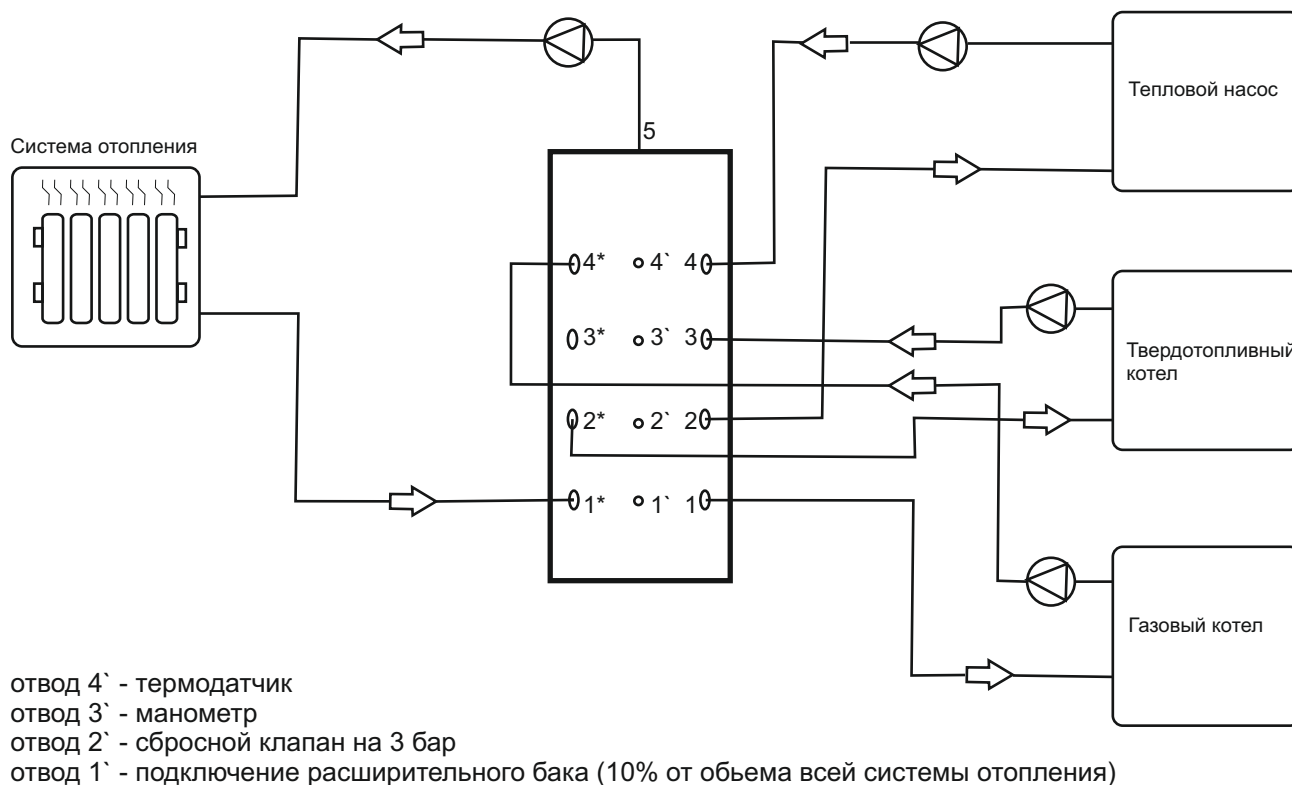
Система отопления

5

Тепловой насос

4* 4` 4

3* 3` 3

Твердотопливный котел

2* 2` 2

1* 1` 1

Газовый котел

отвод 4` - термодатчик
отвод 3` - манометр
отвод 2` - сбросной клапан на 3 бар
отвод 1` - подключение расширительного бака (10% от обьема всей системы отопления)